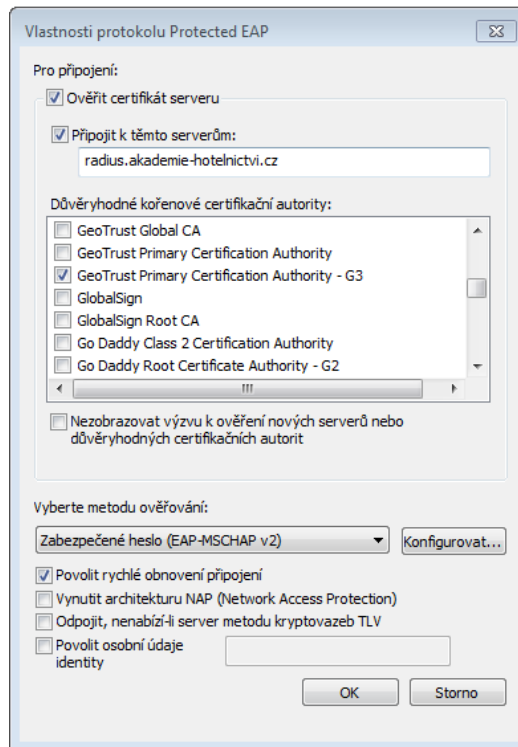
Vlastnosti protokolu Protected EAP

Pro připojení:

Ověřit certifikát serveru

Připojit k těmto serverům:

radius.akademie-hotelnictvi.cz

Důvěryhodné kořenové certifikační autority:

GeoTrust Global CA
GeoTrust Primary Certification Authority
GeoTrust Primary Certification Authority - G3
GlobalSign
GlobalSign Root CA
Go Daddy Class 2 Certification Authority
Go Daddy Root Certificate Authority - G2

Nezobrazovat výzvu k ověření nových serverů nebo důvěryhodných certifikačních autorit

Vyberte metodu ověřování:

Zabezpečené heslo (EAP-MSCHAP v2)

Konfigurovat...

Povolit rychlé obnovení připojení
Vynutit architekturu NAP (Network Access Protection)
Odpojit, nenabízí-li server metodu kryptovazeb TLV
Povolit osobní údaje identity

OK

Storno